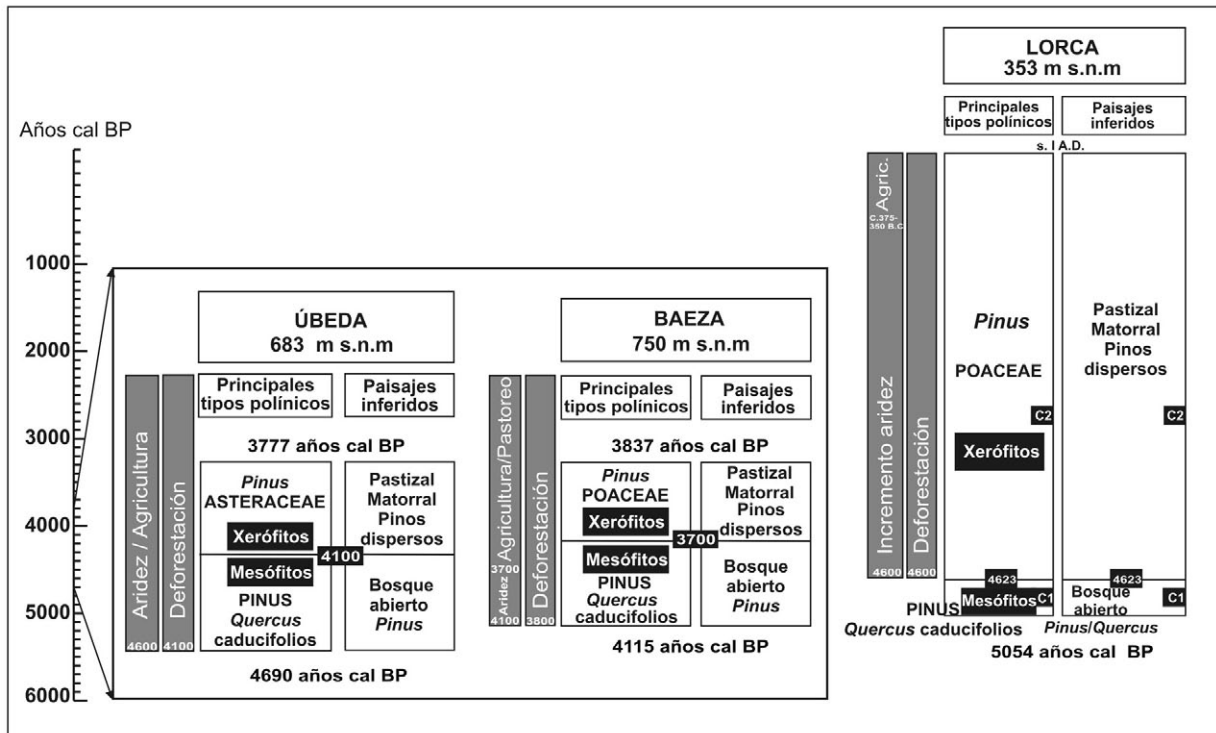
Años cal BP

1000
2000
3000
4000
5000
6000

ÚBEDA
683 m s.n.m

Aridez / Agricultura
4600
Deforestación
4100

Principales tipos polínicos

Paisajes inferidos

3777 años cal BP

*Pinus*
ASTERACEAE
Xerófitos
4100
Mesófitos
PINUS
*Quercus* caducifolios

Pastizal
Matorral
Pinos dispersos

Bosque abierto
*Pinus*

4690 años cal BP

BAEZA
750 m s.n.m

Aridez 3700 Agricultura/Pastoreo
4100
Deforestación
3800

Principales tipos polínicos

Paisajes inferidos

3837 años cal BP

*Pinus*
POACEAE
Xerófitos
3700
Mesófitos
PINUS
*Quercus* caducifolios

Pastizal
Matorral
Pinos dispersos

Bosque abierto
*Pinus*

4115 años cal BP

LORCA
353 m s.n.m

Principales tipos polínicos

Paisajes inferidos

s. I A.D.

Agric.
C.375-350 B.C.
Incremento aridez
4600
Deforestación
4600

*Pinus*
POACEAE
C2
Xerófitos
4623
Mesófitos
C1
PINUS
*Quercus* caducifolios

Pastizal
Matorral
Pinos dispersos
C2
4623
Bosque abierto
C1
*Pinus*/*Quercus*

5054 años cal BP